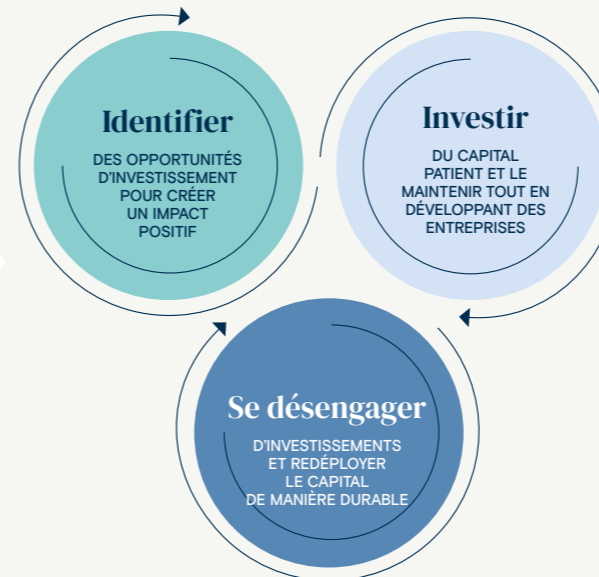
Identifier

DES OPPORTUNITÉS D'INVESTISSEMENT POUR CRÉER UN IMPACT POSITIF

Investir

DU CAPITAL PATIENT ET LE MAINTENIR TOUT EN DÉVELOPPANT DES ENTREPRISES

Se désengager

D'INVESTISSEMENTS ET REDÉPLOYER LE CAPITAL DE MANIÈRE DURABLE